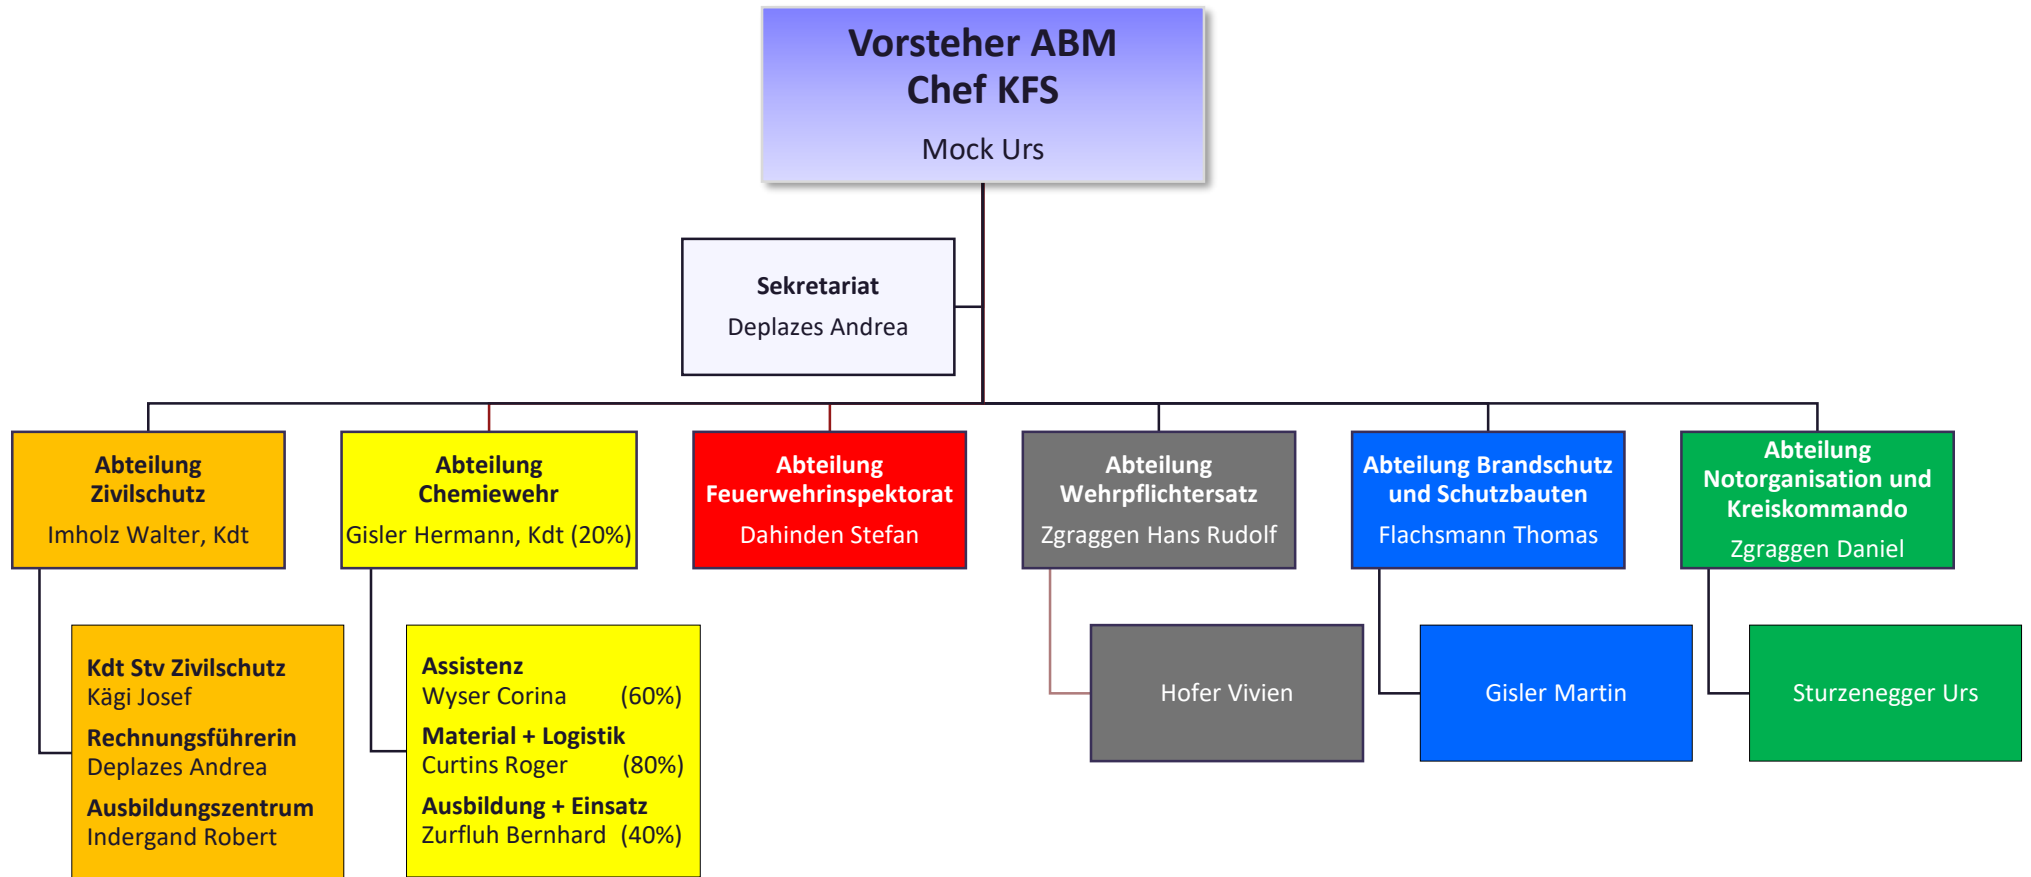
Vorsteher ABM
Chef KFS

Mock Urs

Sekretariat
Deplazes Andrea

Abteilung
Zivilschutz
Imholz Walter, Kdt

Abteilung
Chemiewehr
Gisler Hermann, Kdt (20%)

Abteilung
Feuerwehrinspektorat
Dahinden Stefan

Abteilung
Wehrpflichtersatz
Zgraggen Hans Rudolf

Abteilung Brandschutz und Schutzbauten
Flachsmann Thomas

Abteilung
Notorganisation und Kreiskommando
Zgraggen Daniel

Kdt Stv Zivilschutz
Kägi Josef
Rechnungsführerin
Deplazes Andrea
Ausbildungszentrum
Indergand Robert

Assistenz
Wyser Corina (60%)
Material + Logistik
Curtins Roger (80%)
Ausbildung + Einsatz
Zurfluh Bernhard (40%)

Hofer Vivien

Gisler Martin

Sturzenegger Urs